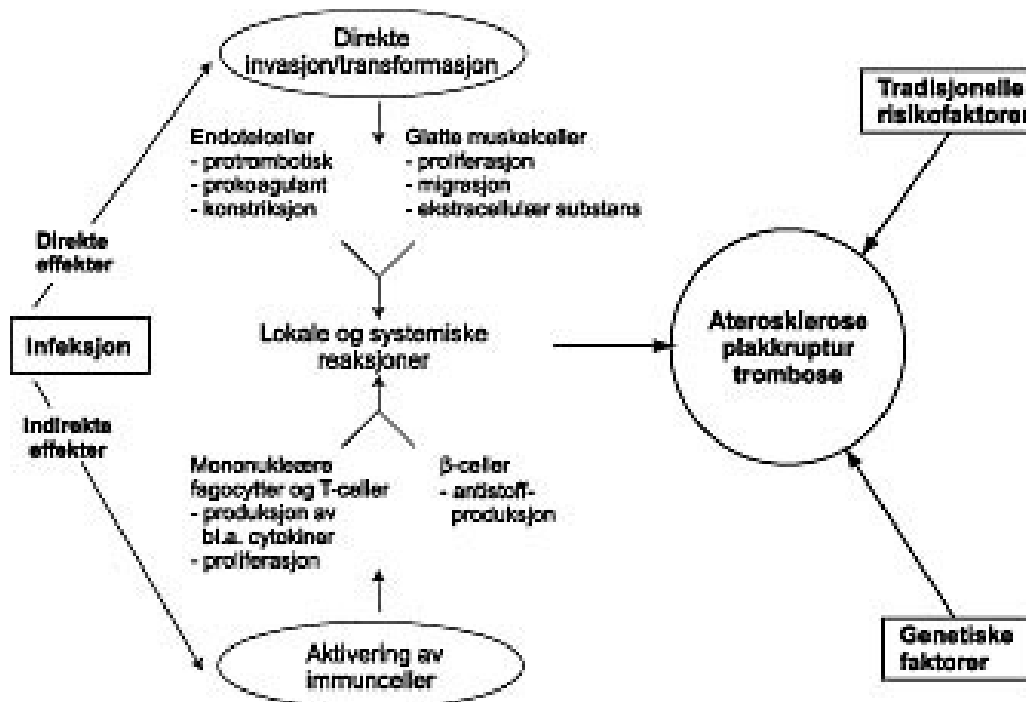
Direkte invasjon/transformasjon

Endotelceller
- protrombotisk
- prokoagulant
- konstriksjon

Glatte muskelceller
- proliferasjon
- migrasjon
- ekstracellulær substans

Direkte effekter

Infeksjon

Indirekte effekter

Lokale og systemiske reaksjoner

Mononukleære fagocytter og T-celler
- produksjon av bl.a. cytokiner
- proliferasjon

β-celler
- antistoff-produksjon

Aktivering av immunceller

Tradisjonelle risikofaktorer

Aterosklerose plakkruptur trombose

Genetiske faktorer